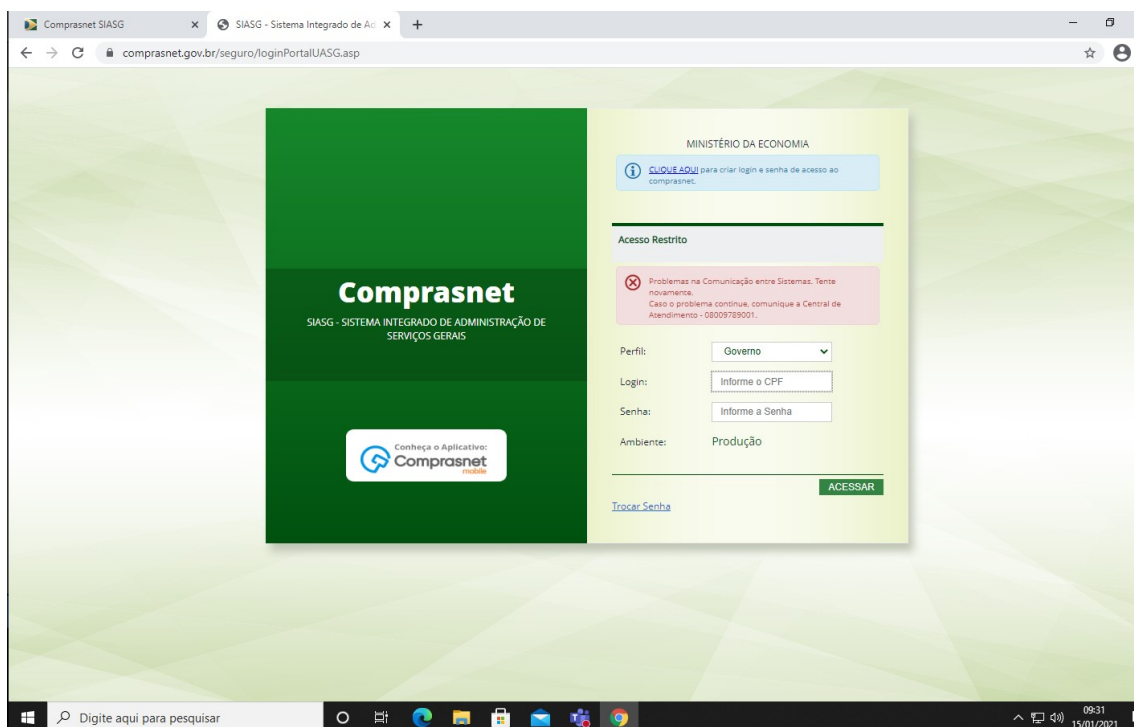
Comprasnet SIASG
SIASG - Sistema Integrado de Ad
comprasnet.gov.br/seguro/loginPortalUASG.asp

Comprasnet
SIASG - SISTEMA INTEGRADO DE ADMINISTRAÇÃO DE SERVIÇOS GERAIS

Conheça o Aplicativo:
Comprasnet
mobile

MINISTÉRIO DA ECONOMIA

CLIQUE AQUI para criar login e senha de acesso ao comprasnet.

Acesso Restrito

Problemas na Comunicação entre Sistemas. Tente novamente.
Caso o problema continue, comunique a Central de Atendimento - 08009789001.

Perfil: Governo
Login: Informe o CPF
Senha: Informe a Senha
Ambiente: Produção

ACESSAR

Trocar Senha

Digite aqui para pesquisar
09:31
15/01/2021